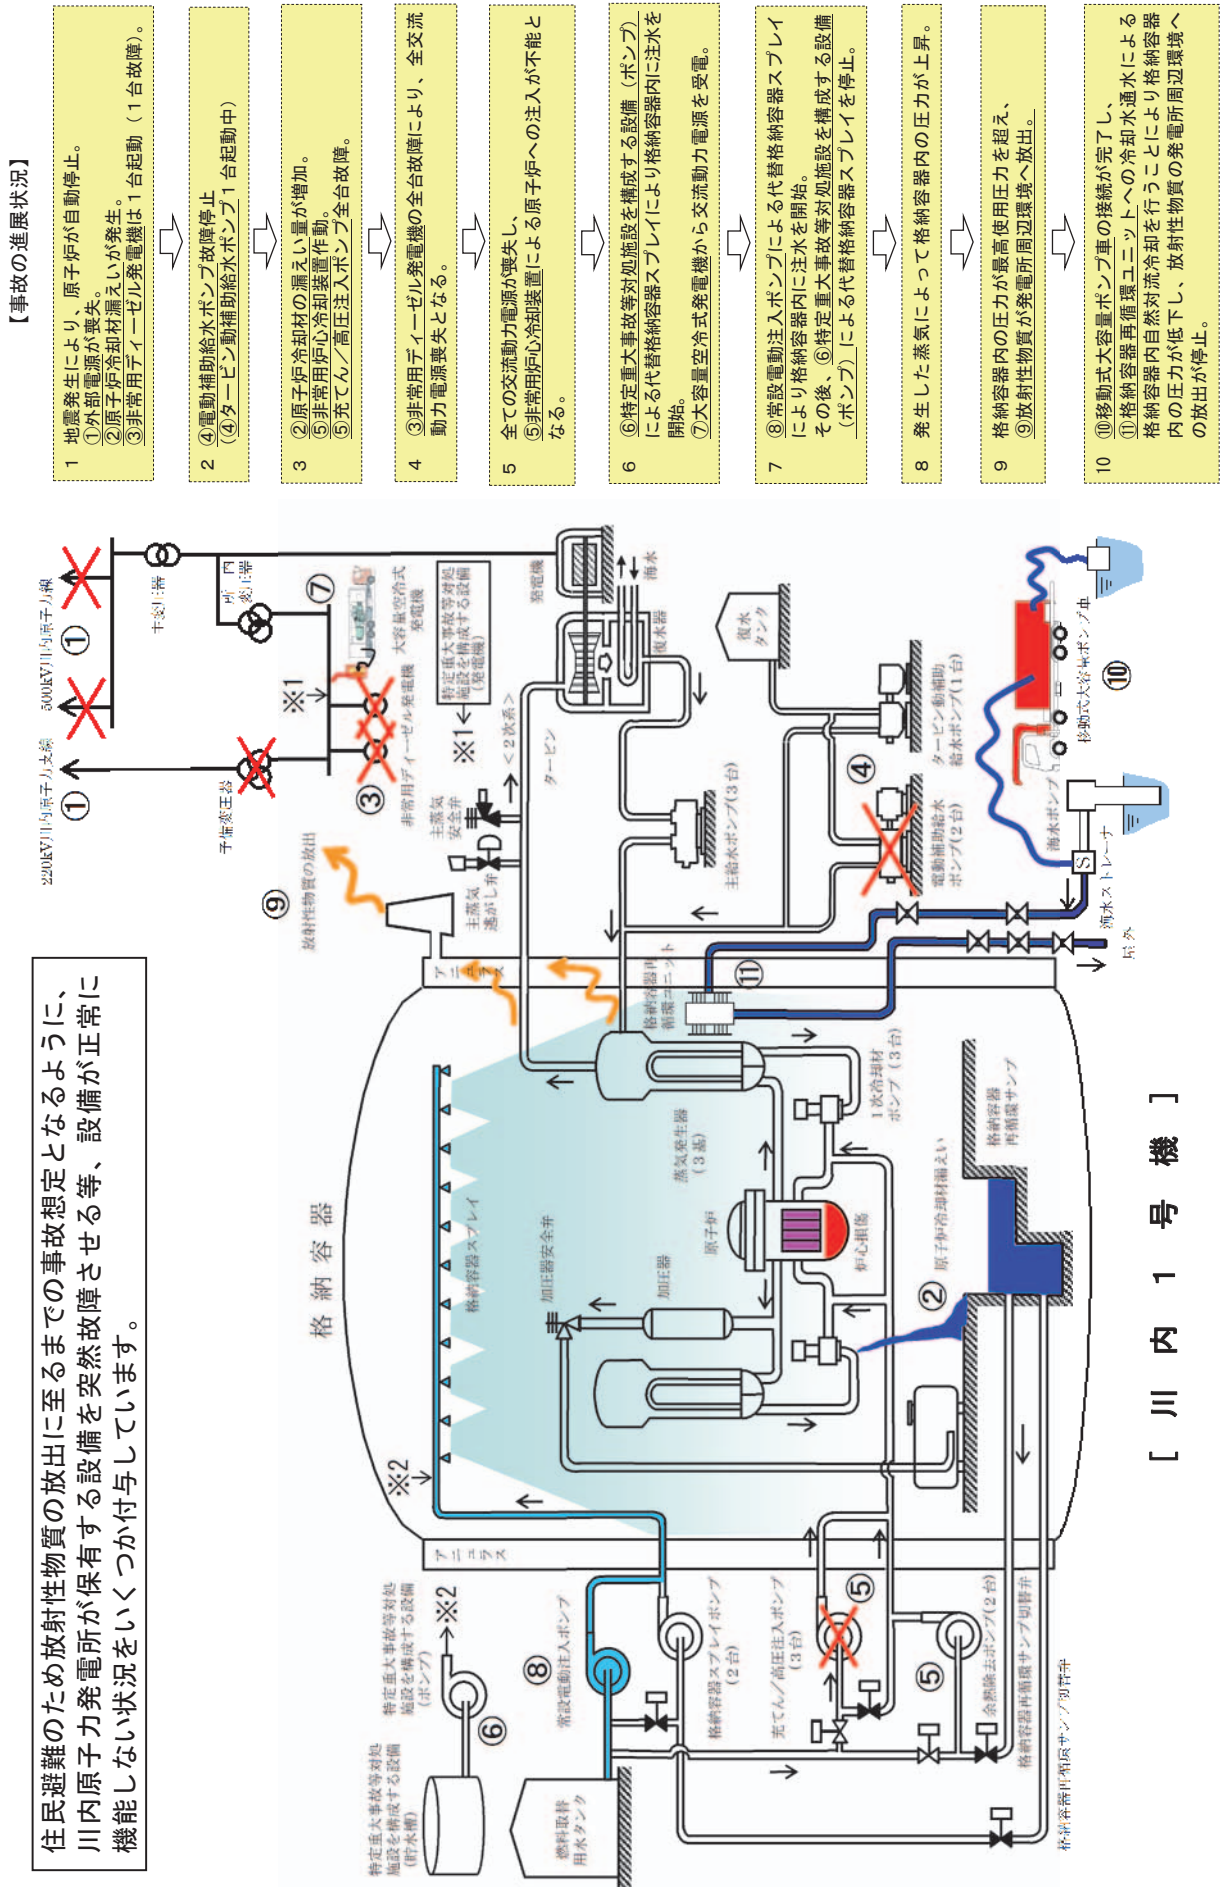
【事故の進展状況】

1 地震発生により、原子炉が自動停止。
①外部電源が喪失。
②原子炉冷却材漏えいが発生。
③非常用ディーゼル発電機は1台起動（1台故障）。

2 ④電動補助給水ポンプ故障停止
（④タービン動補助給水ポンプ1台起動中）

3 ②原子炉冷却材の漏えい量が増加。
⑤非常用炉心冷却装置作動。
⑤充てん／高圧注入ポンプ全台故障。

4 ③非常用ディーゼル発電機の全台故障により、全交流動力電源喪失となる。

5 全ての交流動力電源が喪失し、⑤非常用炉心冷却装置による原子炉への注入が不能となる。

6 ⑥特定重大事故等対処施設を構成する設備（ポンプ）による代替格納容器スプレイにより格納容器内に注水を開始。
⑦大容量空冷式発電機から交流動力電源を受電。

7 ⑧常設電動注入ポンプによる代替格納容器スプレイにより格納容器内に注水を開始。
その後、⑥特定重大事故等対処施設を構成する設備（ポンプ）による代替格納容器スプレイを停止。

8 発生した蒸気によって格納容器内の圧力が上昇。

9 格納容器内の圧力が最高使用圧力を超え、⑨放射性物質が発電所周辺環境へ放出。

10 ⑩移動式大容量ポンプ車の接続が完了し、⑪格納容器再循環ユニットへの冷却水通水による格納容器内自然対流冷却を行うことにより格納容器内の圧力が低下し、放射性物質の発電所周辺環境への放出が停止。

住民避難のための放射性物質の放出に至るまでの事故想定となるように、川内原子力発電所が保有する設備を突然故障させる等、設備が正常に機能しない状況をいくつか付与しています。

① 220kV川内原子力支線
① 500kV川内原子力線
予備変圧器
主変圧器
所内変圧器
⑦
大容量空冷式発電機
特定重大事故等対処施設を構成する設備（発電機）
③ 非常用ディーゼル発電機
※1
※1
＜2次系＞
タービン
発電機
海水
復水器
復水タンク
主蒸気安全弁
主蒸気逃がし弁
主給水ポンプ（3台）
④ タービン動補助給水ポンプ（1台）
電動補助給水ポンプ（2台）
⑩ 移動式大容量ポンプ車
海水ポンプ
S
海水ストレーナ
放水
⑨ 放射性物質の放出
アニュラス
⑪ 格納容器再循環ユニット
格納容器
格納容器スプレイ
加圧器安全弁
加圧器
蒸気発生器（3基）
原子炉
炉心損傷
1次冷却材ポンプ（3台）
② 原子炉冷却材漏えい
格納容器再循環サンプ
※2
アニュラス
特定重大事故等対処施設を構成する設備（ポンプ）
→※2
⑥
特定重大事故等対処施設を構成する設備（貯水槽）
⑧ 常設電動注入ポンプ
燃料取替用水タンク
格納容器スプレイポンプ（2台）
⑤ 充てん／高圧注入ポンプ（3台）
⑤ 余熱除去ポンプ（2台）
格納容器再循環サンプ切替弁
格納容器再循環サンプ切替弁

【 川 内 1 号 機 】